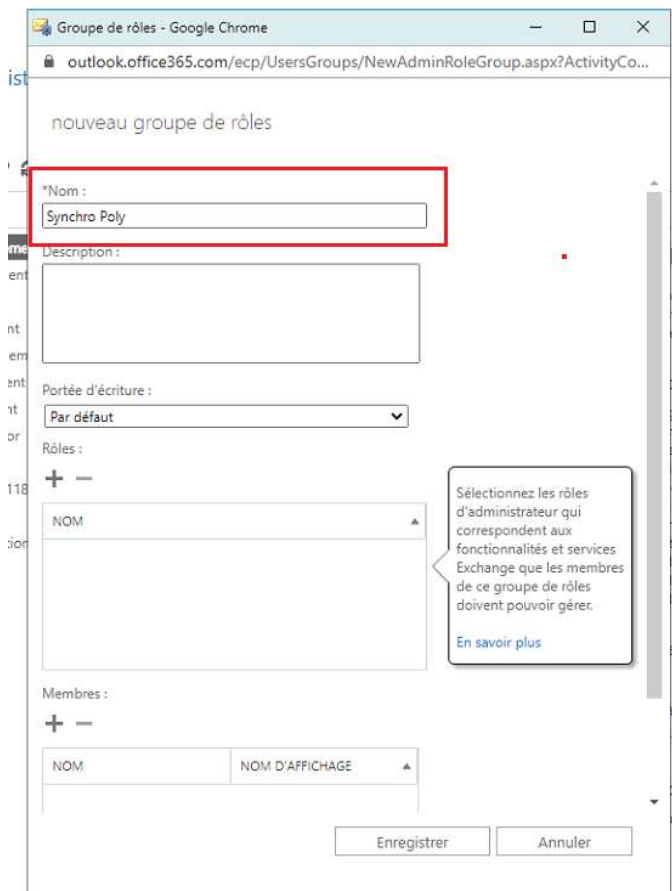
Groupe de rôles - Google Chrome

outlook.office365.com/ecp/UsersGroups/NewAdminRoleGroup.aspx?ActivityCo...

ist

nouveau groupe de rôles

*Nom :

Synchro Poly

Description :

Portée d'écriture :

Par défaut

Rôles :

+ −

| NOM |
|---|

Sélectionnez les rôles d'administrateur qui correspondent aux fonctionnalités et services Exchange que les membres de ce groupe de rôles doivent pouvoir gérer.

En savoir plus

Membres :

+ −

| NOM | NOM D'AFFICHAGE |
|---|---|

Enregistrer

Annuler

me
ent
nt
em
ent
nt
or
118
tion